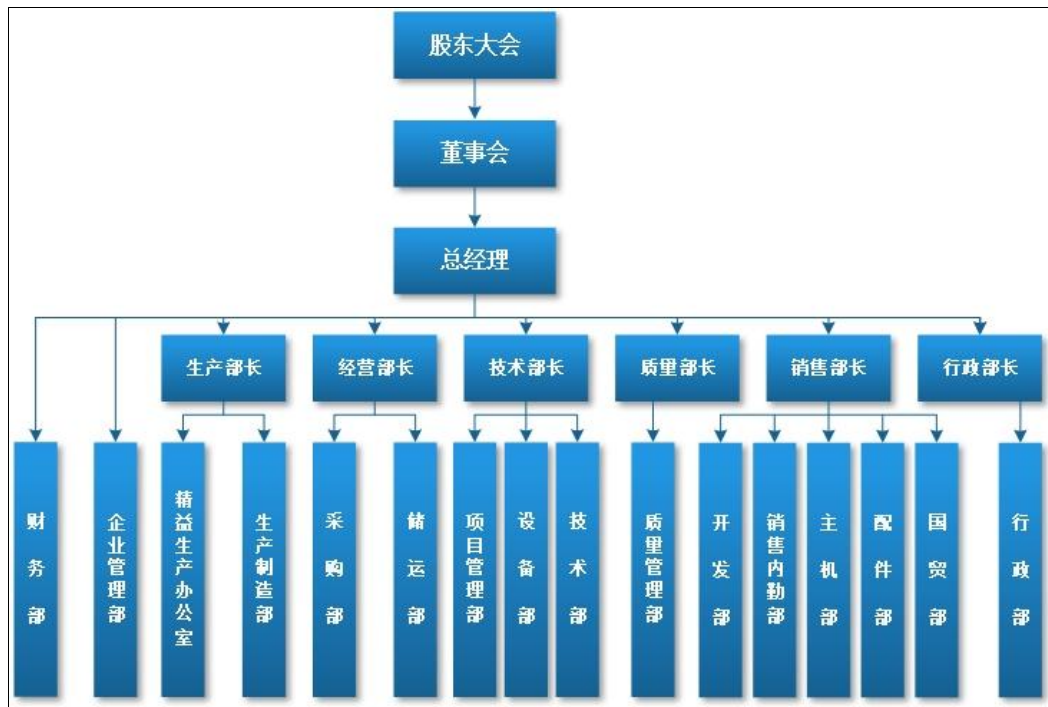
股东大会

董事会

总经理

生产部长
经营部长
技术部长
质量部长
销售部长
行政部长

财务部
企业管理部
精益生产办公室
生产制造部
采购部
储运部
项目管理部
设备部
技术部
质量管理部
开发部
销售内勤部
主机部
配件部
国贸部
行政部